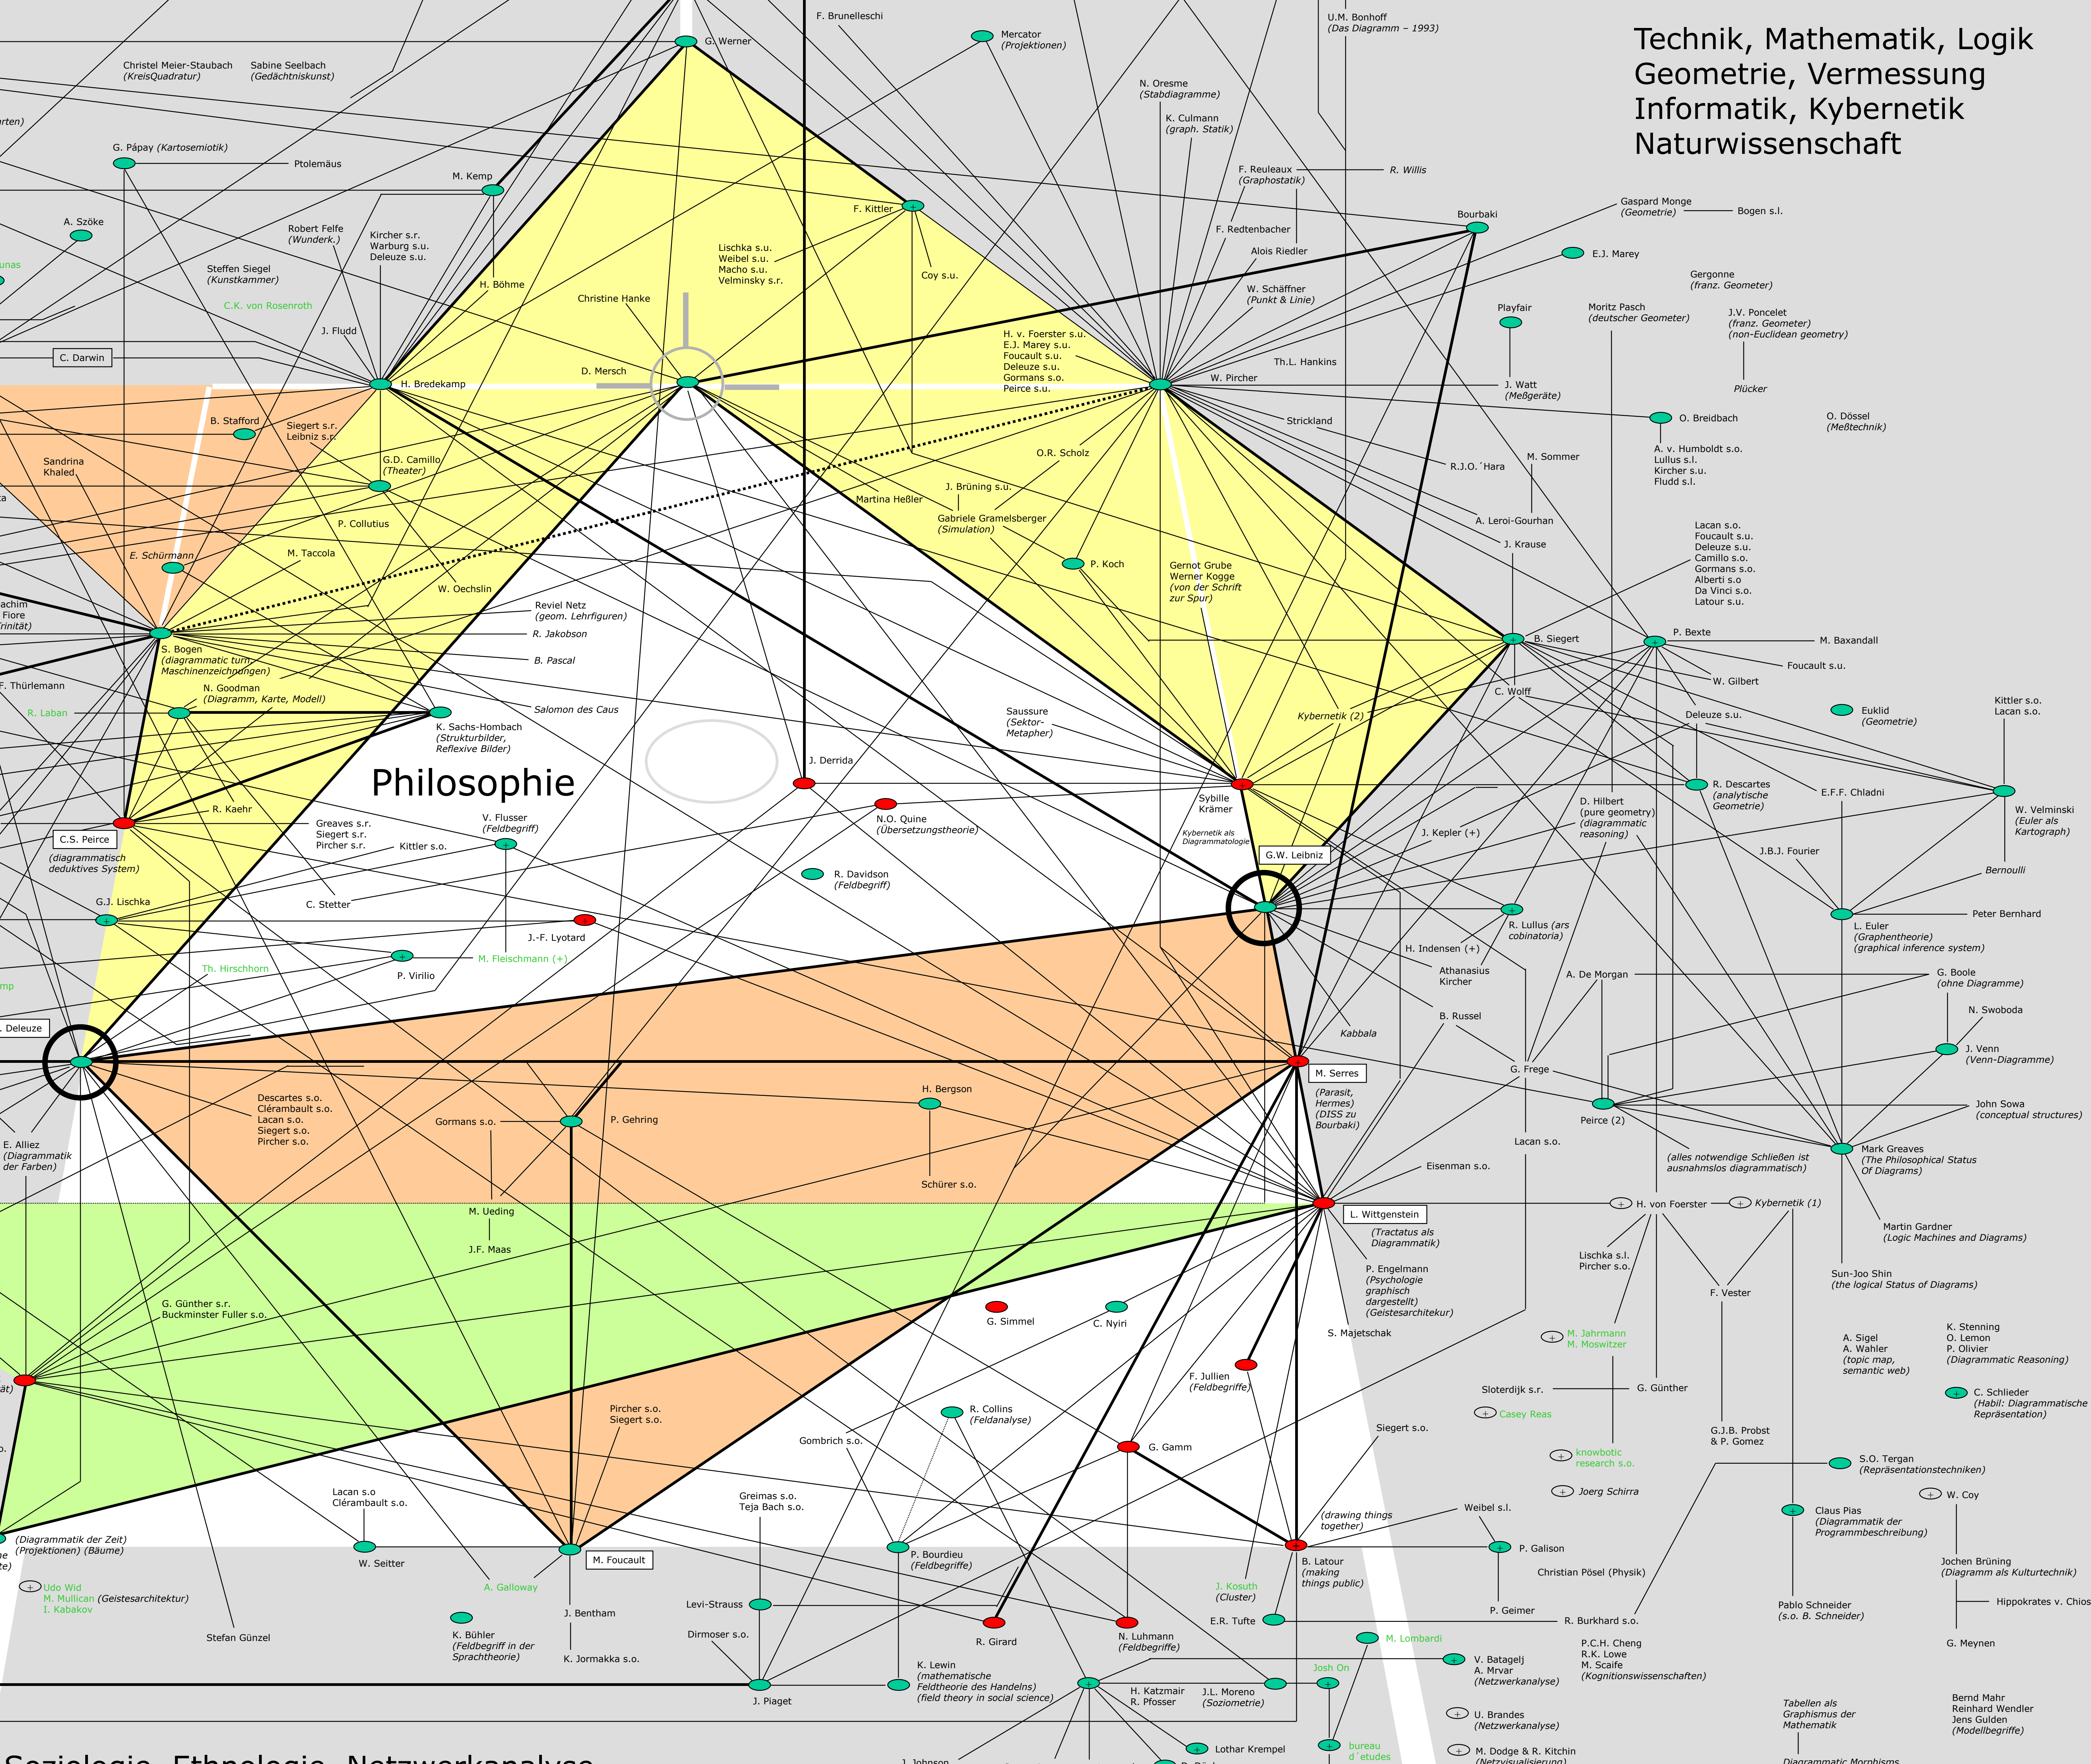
Technik, Mathematik, Logik
Geometrie, Vermessung
Informatik, Kybernetik
Naturwissenschaft

F. Brunelleschi
G. Werner
Mercator
(Projektionen)
U.M. Bonhoff
(Das Diagramm – 1993)
Christel Meier-Staubach
(KreisQuadratur)
Sabine Seelbach
(Gedächtniskunst)
rten)
N. Oresme
(Stabdiagramme)
K. Culmann
(graph. Statik)
G. Pápay (Kartosemiotik)
Ptolemäus
M. Kemp
F. Reuleaux
(Graphostatik)
R. Willis
F. Kittler
Bourbaki
Gaspard Monge
(Geometrie)
Bogen s.l.
A. Szöke
Robert Felfe
(Wunderk.)
Kircher s.r.
Warburg s.u.
Deleuze s.u.
Lischka s.u.
Weibel s.u.
Macho s.u.
Velminsky s.r.
F. Redtenbacher
Alois Riedler
E.J. Marey
unas
Steffen Siegel
(Kunstkammer)
H. Böhme
Coy s.u.
W. Schäffner
(Punkt & Linie)
Gergonne
(franz. Geometer)
C.K. von Rosenroth
Christine Hanke
Playfair
Moritz Pasch
(deutscher Geometer)
J.V. Poncelet
(franz. Geometer)
(non-Euclidean geometry)
J. Fludd
H. v. Foerster s.u.
E.J. Marey s.u.
Foucault s.u.
Deleuze s.u.
Gormans s.o.
Peirce s.u.
C. Darwin
Th.L. Hankins
D. Mersch
H. Bredekamp
W. Pircher
J. Watt
(Meßgeräte)
Plücker
B. Stafford
Siegert s.r.
Leibniz s.r.
Strickland
O. Breidbach
O. Dössel
(Meßtechnik)
G.D. Camillo
(Theater)
O.R. Scholz
A. v. Humboldt s.u.
Lullus s.l.
Kircher s.u.
Fludd s.l.
Sandrina
Khaled
R.J.O.´Hara
M. Sommer
J. Brüning s.u.
a
Martina Heßler
P. Collutius
Gabriele Gramelsberger
(Simulation)
A. Leroi-Gourhan
J. Krause
Lacan s.o.
Foucault s.u.
Deleuze s.u.
Camillo s.o.
Gormans s.o.
Alberti s.o
Da Vinci s.u.
Latour s.u.
E. Schürmann
M. Taccola
P. Koch
Gernot Grube
Werner Kogge
(von der Schrift
zur Spur)
W. Oechslin
achim
Fiore
rinität)
Reviel Netz
(geom. Lehrfiguren)
R. Jakobson
B. Siegert
P. Bexte
M. Baxandall
S. Bogen
(diagrammatic turn,
Maschinenzeichnungen)
B. Pascal
Foucault s.u.
F. Thürlemann
N. Goodman
(Diagramm, Karte, Modell)
W. Gilbert
C. Wolff
Kittler s.o.
Lacan s.o.
R. Laban
Salomon des Caus
Saussure
(Sektor-
Metapher)
Kybernetik (2)
Euklid
(Geometrie)
K. Sachs-Hombach
(Strukturbilder,
Reflexive Bilder)
Deleuze s.u.
Philosophie
J. Derrida
R. Descartes
(analytische
Geometrie)
E.F.F. Chladni
W. Velminski
(Euler als
Kartograph)
R. Kaehr
V. Flusser
(Feldbegriff)
N.O. Quine
(Übersetzungstheorie)
Sybille
Krämer
Kybernetik als
Diagrammatologie
D. Hilbert
(pure geometry)
(diagrammatic
reasoning)
C.S. Peirce
Greaves s.r.
Siegert s.r.
Pircher s.r.
Kittler s.o.
J. Kepler (+)
G.W. Leibniz
J.B.J. Fourier
(diagrammatisch
deduktives System)
R. Davidson
(Feldbegriff)
Bernoulli
G.J. Lischka
C. Stetter
Peter Bernhard
R. Lullus (ars
cobinatoria)
J.-F. Lyotard
H. Indensen (+)
L. Euler
(Graphentheorie)
(graphical inference system)
Th. Hirschhorn
M. Fleischmann (+)
Athanasius
Kircher
A. De Morgan
G. Boole
(ohne Diagramme)
mp
P. Virilio
B. Russel
N. Swoboda
. Deleuze
Kabbala
J. Venn
(Venn-Diagramme)
M. Serres
G. Frege
(Parasit,
Hermes)
(DISS zu
Bourbaki)
H. Bergson
John Sowa
(conceptual structures)
Descartes s.o.
Clérambault s.o.
Lacan s.o.
Siegert s.o.
Pircher s.o.
Gormans s.o.
P. Gehring
Peirce (2)
E. Alliez
(Diagrammatik
der Farben)
Lacan s.o.
Mark Greaves
(The Philosophical Status
Of Diagrams)
Eisenman s.o.
(alles notwendige Schließen ist
ausnahmslos diagrammatisch)
Schürer s.o.
H. von Foerster
Kybernetik (1)
M. Ueding
L. Wittgenstein
(Tractatus als
Diagrammatik)
Martin Gardner
(Logic Machines and Diagrams)
J.F. Maas
Lischka s.l.
Pircher s.o.
P. Engelmann
(Psychologie
graphisch
dargestellt)
(Geistesarchitektur)
F. Vester
Sun-Joo Shin
(the logical Status of Diagrams)
G. Günther s.r.
Buckminster Fuller s.o.
G. Simmel
C. Nyiri
S. Majetschak
M. Jahrmann
M. Moswitzer
A. Sigel
A. Wahler
(topic map,
semantic web)
K. Stenning
O. Lemon
P. Olivier
(Diagrammatic Reasoning)
ät)
F. Jullien
(Feldbegriffe)
Sloterdijk s.r.
G. Günther
C. Schlieder
(Habil: Diagrammatische
Repräsentation)
Pircher s.o.
Siegert s.o.
R. Collins
(Feldanalyse)
Casey Reas
Siegert s.o.
G.J.B. Probst
& P. Gomez
o.
Gombrich s.o.
G. Gamm
knowbotic
research s.o.
S.O. Tergan
(Repräsentationstechniken)
Lacan s.o
Clérambault s.o.
Greimas s.o.
Teja Bach s.o.
Joerg Schirra
W. Coy
Weibel s.l.
Claus Pias
(Diagrammatik der
Programmbeschreibung)
(drawing things
together)
(Diagrammatik der Zeit)
(Projektionen) (Bäume)
M. Foucault
P. Bourdieu
(Feldbegriffe)
P. Galison
B. Latour
(making
things public)
Jochen Brüning
(Diagramm als Kulturtechnik)
W. Seitter
Christian Pösel (Physik)
e
te)
Udo Wid
M. Mullican (Geistesarchitektur)
I. Kabakov
A. Galloway
J. Kosuth
(Cluster)
Hippokrates v. Chios
Levi-Strauss
J. Bentham
P. Geimer
Pablo Schneider
(s.o. B. Schneider)
Stefan Günzel
K. Bühler
(Feldbegriff in der
Sprachtheorie)
Dirmoser s.o.
R. Girard
N. Luhmann
(Feldbegriffe)
E.R. Tufte
R. Burkhard s.o.
M. Lombardi
P.C.H. Cheng
R.K. Lowe
M. Scaife
(Kognitionswissenschaften)
G. Meyen
K. Jormakka s.o.
K. Lewin
(mathematische
Feldtheorie des Handelns)
(field theory in social science)
Josh On
V. Batagelj
A. Mrvar
(Netzwerkanalyse)
J. Piaget
H. Katzmair
R. Pfosser
J.L. Moreno
(Soziometrie)
Tabellen als
Graphismus der
Mathematik
Bernd Mahr
Reinhard Wendler
Jens Gulden
(Modellbegriffe)
U. Brandes
(Netzwerkanalyse)
bureau
d´etudes
Lothar Krempel
M. Dodge & R. Kitchin
(Netzvisualisierung)
J. Johnson
Diagrammatic Morphisms
Soziologie, Ethnologie, Netzwerkanalyse